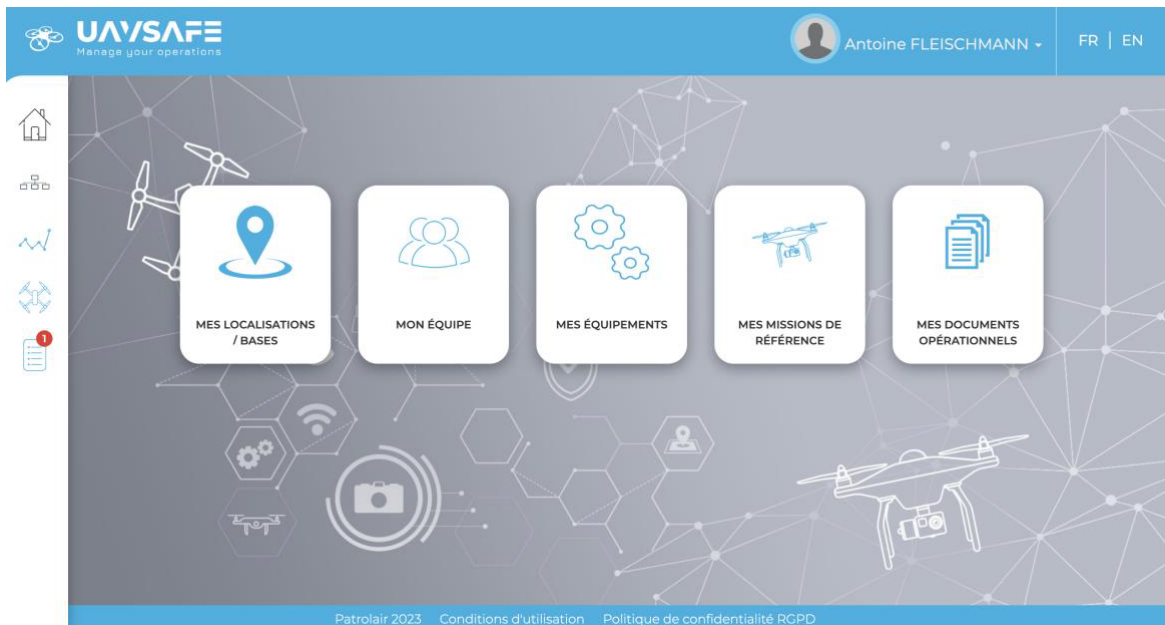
UAVSAFE
Manage your operations

Antoine FLEISCHMANN

FR | EN

1

MES LOCALISATIONS / BASES

MON ÉQUIPE

MES ÉQUIPEMENTS

MES MISSIONS DE RÉFÉRENCE

MES DOCUMENTS OPÉRATIONNELS

Patrolair 2023 Conditions d'utilisation Politique de confidentialité RGPD